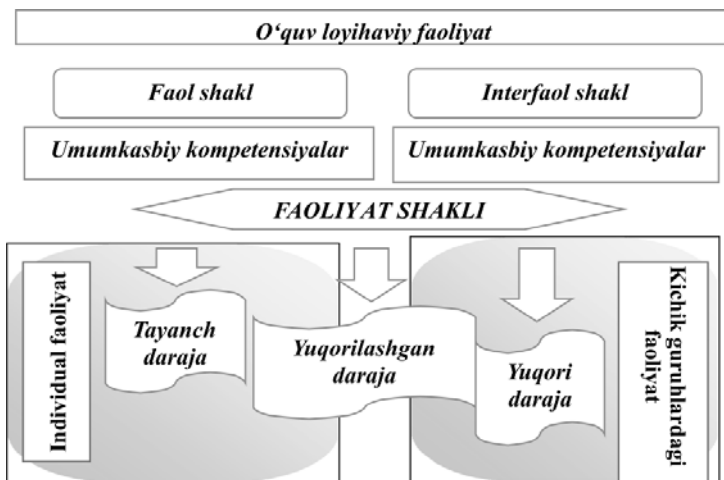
O‘quv loyihaviy faoliyat

Faol shakl

Interfaol shakl

Umumkasbiy kompetensiyalar

Umumkasbiy kompetensiyalar

FAOLIYAT SHAKLI

Individual faoliyat

Tayanch daraja

Yuqorilashgan daraja

Yuqori daraja

Kichik guruhlardagi faoliyat